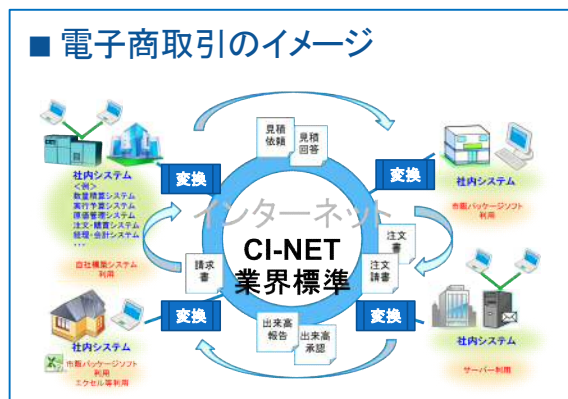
■ 電子商取引のイメージ

社内システム
＜例＞
数量積算システム
実行予算システム
原価管理システム
注文・請負システム
経理・会計システム
・・・
自社構築システム利用

変換

見積依頼
見積回答

変換

社内システム
市販パッケージソフト利用

インターネット
CI-NET
業界標準

請求書
注文書
注文請書

変換

社内システム
市販パッケージソフト利用
エクセル等利用

出来高報告
出来高承認

変換

社内システム
サーバー利用